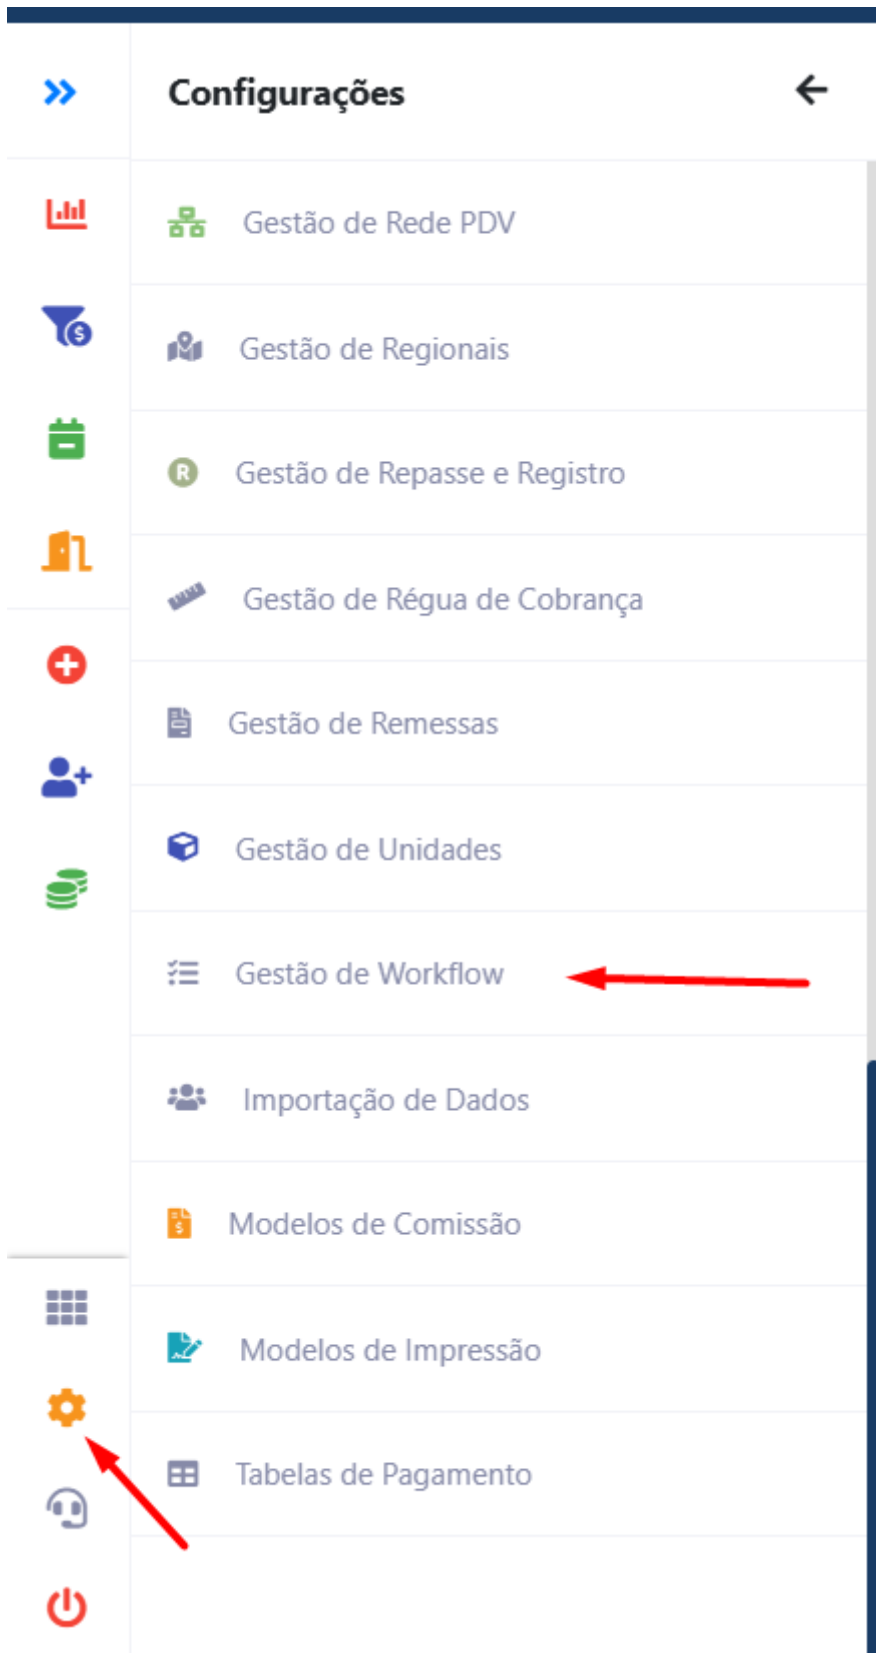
Configurações

Gestão de Rede PDV

Gestão de Regionais

R Gestão de Repasse e Registro

Gestão de Régua de Cobrança

Gestão de Remessas

Gestão de Unidades

Gestão de Workflow

Importação de Dados

Modelos de Comissão

Modelos de Impressão

Tabelas de Pagamento